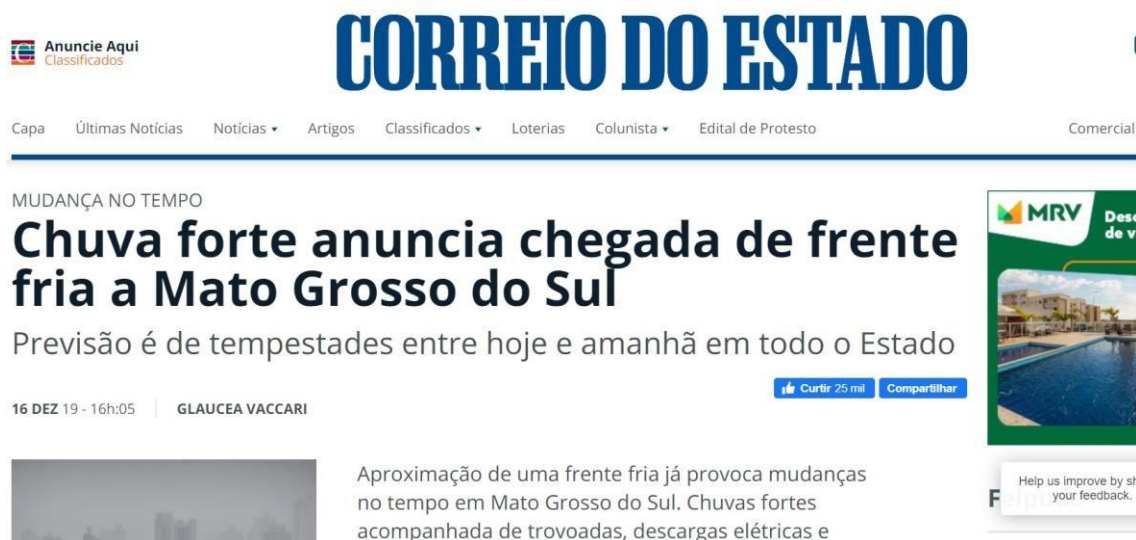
Anuncie Aqui
Classificados

CORREIO DO ESTADO

Capa Últimas Notícias Notícias ▾ Artigos Classificados ▾ Loterias Colunista ▾ Edital de Protesto Comercial

MUDANÇA NO TEMPO

Chuva forte anuncia chegada de frente fria a Mato Grosso do Sul

Previsão é de tempestades entre hoje e amanhã em todo o Estado

Curtir 25 mil Compartilhar

16 DEZ 19 - 16h:05 GLAUCEA VACCARI

Aproximação de uma frente fria já provoca mudanças no tempo em Mato Grosso do Sul. Chuvas fortes acompanhada de trovoadas, descargas elétricas e

MRV
Des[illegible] de v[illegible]

Help us improve by sh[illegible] your feedback.

F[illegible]